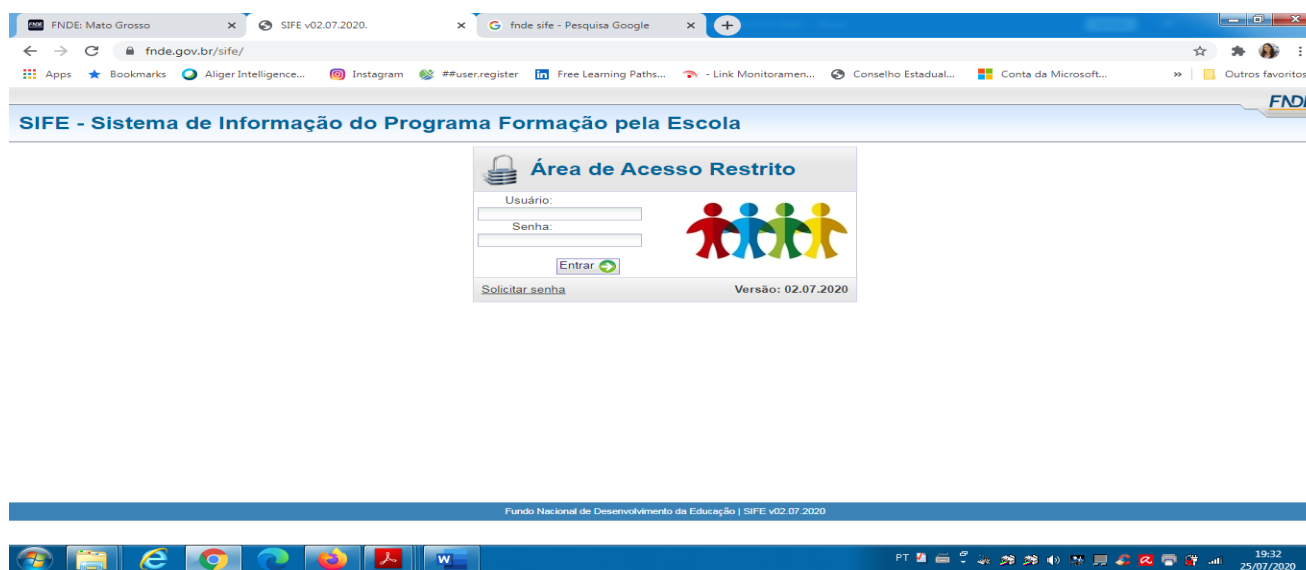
FNDE: Mato Grosso ×
SIFE v02.07.2020. ×
fnde sife - Pesquisa Google ×

fnde.gov.br/sife/

Apps Bookmarks Aliger Intelligence... Instagram ##user.register Free Learning Paths... - Link Monitoramen... Conselho Estadual... Conta da Microsoft... » Outros favoritos

FNDE

SIFE - Sistema de Informação do Programa Formação pela Escola

Área de Acesso Restrito

Usuário:

Senha:

Entrar

Solicitar senha

Versão: 02.07.2020

Fundo Nacional de Desenvolvimento da Educação | SIFE v02.07.2020

PT

19:32
25/07/2020